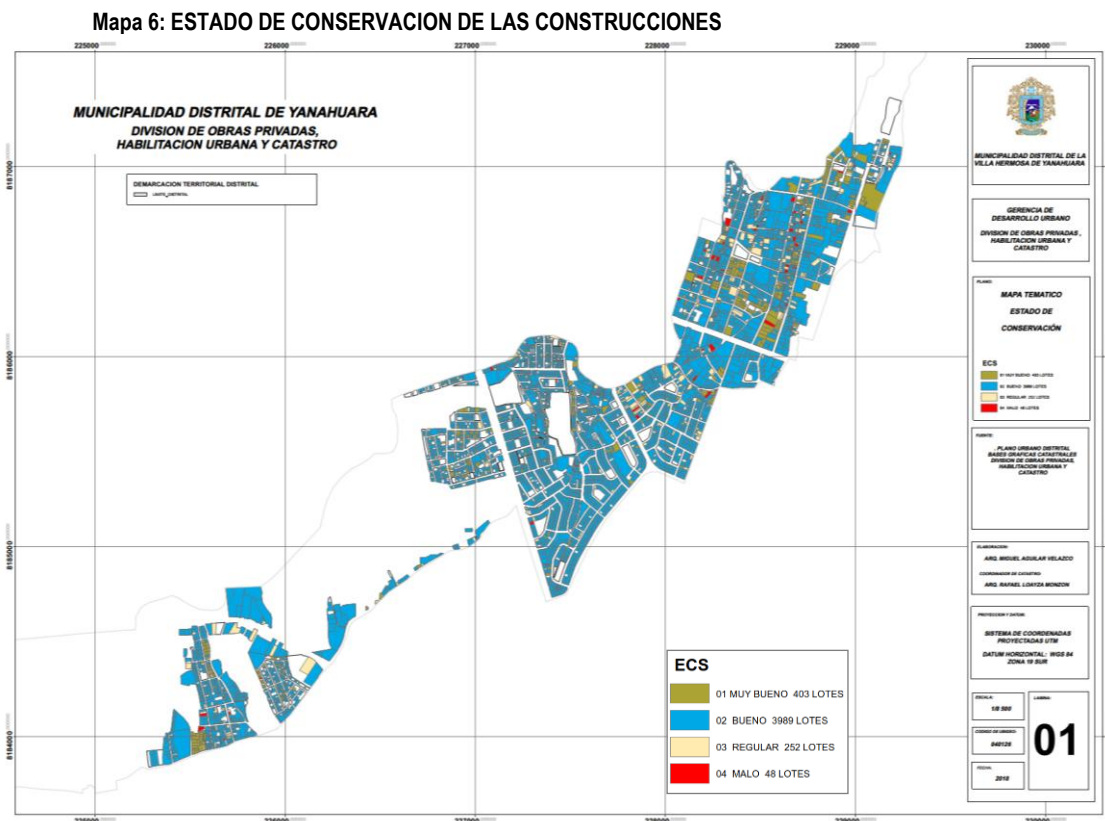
Mapa 6: ESTADO DE CONSERVACION DE LAS CONSTRUCCIONES

225000 226000 227000 228000 229000 230000

8187000 8186000 8185000 8184000

MUNICIPALIDAD DISTRITAL DE YANAHUARA
DIVISION DE OBRAS PRIVADAS, HABILITACION URBANA Y CATASTRO

DEMARCACION TERRITORIAL DISTRITAL
LIMITE_DISTRITAL

MUNICIPALIDAD DISTRITAL DE LA VILLA HERMOSA DE YANAHUARA

GERENCIA DE DESARROLLO URBANO
DIVISION DE OBRAS PRIVADAS, HABILITACION URBANA Y CATASTRO

PLANO:
MAPA TEMATICO
ESTADO DE CONSERVACIÓN

ECS
01 MUY BUENO 403 LOTES
02 BUENO 3989 LOTES
03 REGULAR 252 LOTES
04 MALO 48 LOTES

FUENTE:
. PLANO URBANO DISTRITAL BASES GRAFICAS CATASTRALES DIVISION DE OBRAS PRIVADAS, HABILITACION URBANA Y CATASTRO

ELABORACION:
ARQ. MIGUEL AGUILAR VELAZCO
COORDINADOR DE CATASTRO:
ARQ. RAFAEL LOAYZA MONZON

PROYECCION Y DATUM:
SISTEMA DE COORDENADAS PROYECTADAS UTM
DATUM HORIZONTAL: WGS 84 ZONA 19 SUR

ESCALA:
1/8 500
CODIGO DE UBIGEO:
040129
FECHA:
2018
LAMINA:
01

ECS
01 MUY BUENO 403 LOTES
02 BUENO 3989 LOTES
03 REGULAR 252 LOTES
04 MALO 48 LOTES